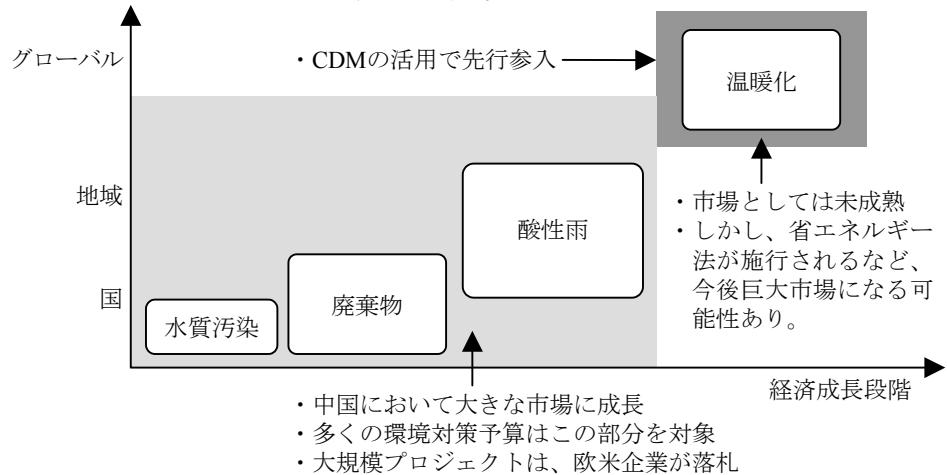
グローバル

地域

国

・CDMの活用で先行参入

温暖化

酸性雨

廃棄物

水質汚染

・市場としては未成熟
・しかし、省エネルギー法が施行されるなど、今後巨大市場になる可能性あり。

経済成長段階

・中国において大きな市場に成長
・多くの環境対策予算はこの部分を対象
・大規模プロジェクトは、欧米企業が落札